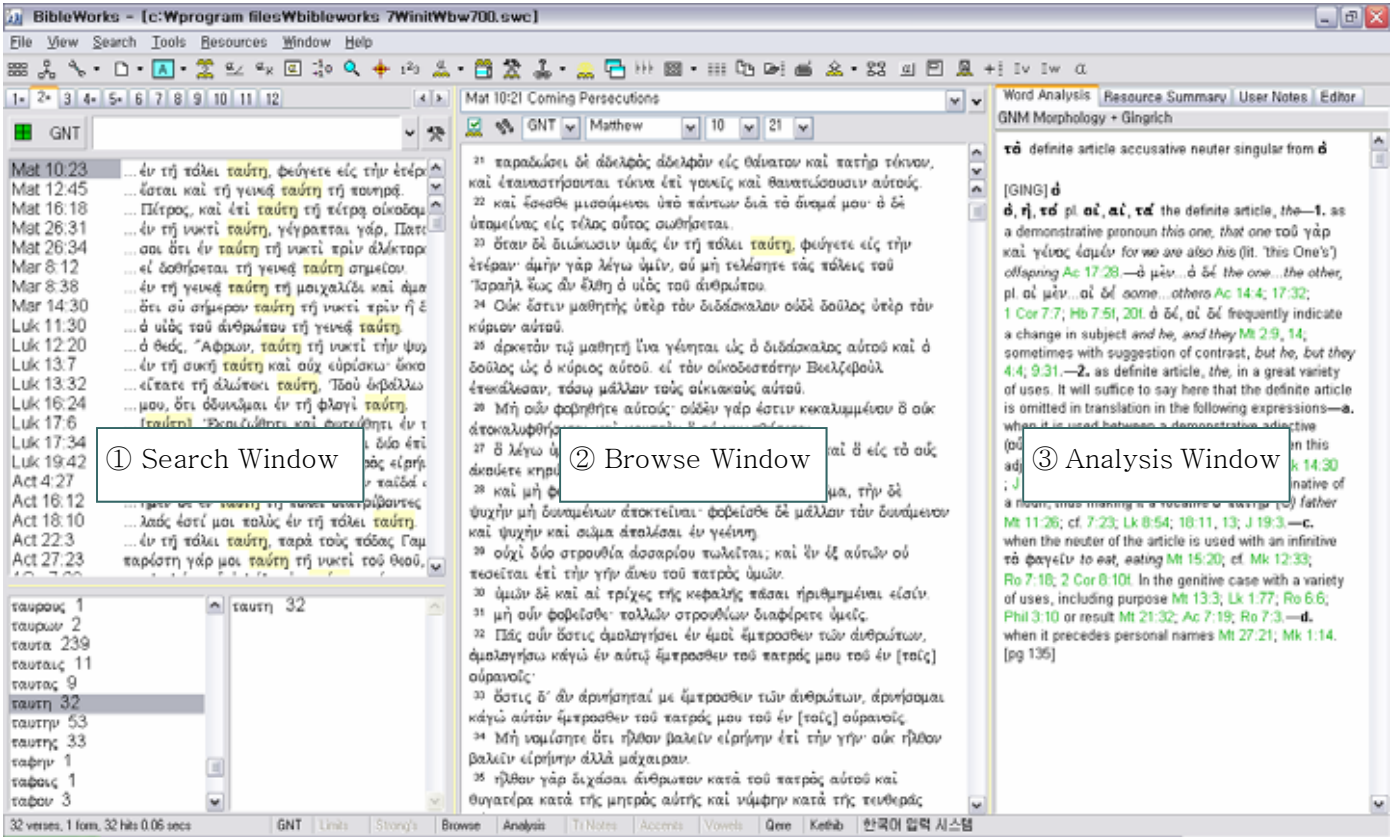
BibleWorks - [c:Wprogram filesWbibleworks 7WinitWbw700.swc]

File View Search Tools Resources Window Help

1 2 3 4 5 6 7 8 9 10 11 12

GNT

Mat 10:23 ...ἐν τῇ πόλει ταύτῃ, φεύγετε εἰς τὴν ἑτέρ
Mat 12:45 ...ἔσται καὶ τῇ γενεᾷ ταύτῃ τῇ πονηρᾷ.
Mat 16:18 ...Πέτρος, καὶ ἐπὶ ταύτῃ τῇ πέτρᾳ οἰκοδομ
Mat 26:31 ...ἐν τῇ νυκτὶ ταύτῃ, γέγραπται γάρ, Πατ
Mat 26:34 ...σοι ὅτι ἐν ταύτῃ τῇ νυκτὶ πρὶν ἀλέκτορ
Mar 8:12 ...εἰ δοθήσεται τῇ γενεᾷ ταύτῃ σημεῖον.
Mar 8:38 ...ἐν τῇ γενεᾷ ταύτῃ τῇ μοιχαλίδι καὶ ἁμα
Mar 14:30 ...ὅτι σὺ σήμερον ταύτῃ τῇ νυκτὶ πρὶν ἢ δ
Luk 11:30 ...ὁ υἱὸς τοῦ ἀνθρώπου τῇ γενεᾷ ταύτῃ.
Luk 12:20 ...ὁ θεός, Ἄφρων, ταύτῃ τῇ νυκτὶ τὴν ψυ
Luk 13:7 ...ἐν τῇ συκῇ ταύτῃ καὶ οὐχ εὑρίσκω· ἔκκο
Luk 13:32 ...εἴπατε τῇ ἀλώπεκι ταύτῃ, Ἰδοὺ ἐκβάλλω
Luk 16:24 ...μου, ὅτι ὀδυνῶμαι ἐν τῇ φλογὶ ταύτῃ.
Luk 17:6
Luk 17:34
Luk 19:42
Act 4:27
Act 16:12
Act 18:10 ...λαός ἐστί μοι πολὺς ἐν τῇ πόλει ταύτῃ.
Act 22:3 ...ἐν τῇ πόλει ταύτῃ, παρὰ τοὺς πόδας Γαμ
Act 27:23 παρέστη γάρ μοι ταύτῃ τῇ νυκτὶ τοῦ θεοῦ,

① Search Window

ταυρους 1
ταυρων 2
ταυτα 239
ταυταις 11
ταυτας 9
ταυτη 32
ταυτην 53
ταυτης 33
ταφην 1
ταφοις 1
ταφον 3

ταυτη 32

Mat 10:21 Coming Persecutions

GNT Matthew 10 21

21 παραδώσει δὲ ἀδελφὸς ἀδελφὸν εἰς θάνατον καὶ πατὴρ τέκνον, καὶ ἐπαναστήσονται τέκνα ἐπὶ γονεῖς καὶ θανατώσουσιν αὐτούς.
22 καὶ ἔσεσθε μισούμενοι ὑπὸ πάντων διὰ τὸ ὄνομά μου· ὁ δὲ ὑπομείνας εἰς τέλος οὗτος σωθήσεται.
23 ὅταν δὲ διώκωσιν ὑμᾶς ἐν τῇ πόλει ταύτῃ, φεύγετε εἰς τὴν ἑτέραν· ἀμὴν γὰρ λέγω ὑμῖν, οὐ μὴ τελέσητε τὰς πόλεις τοῦ Ἰσραὴλ ἕως ἂν ἔλθῃ ὁ υἱὸς τοῦ ἀνθρώπου.
24 Οὐκ ἔστιν μαθητὴς ὑπὲρ τὸν διδάσκαλον οὐδὲ δοῦλος ὑπὲρ τὸν κύριον αὐτοῦ.
25 ἀρκετὸν τῷ μαθητῇ ἵνα γένηται ὡς ὁ διδάσκαλος αὐτοῦ καὶ ὁ δοῦλος ὡς ὁ κύριος αὐτοῦ. εἰ τὸν οἰκοδεσπότην Βεελζεβοὺλ ἐπεκάλεσαν, πόσῳ μᾶλλον τοὺς οἰκιακοὺς αὐτοῦ.
26 Μὴ οὖν φοβηθῆτε αὐτούς· οὐδὲν γάρ ἐστιν κεκαλυμμένον ὃ οὐκ ἀποκαλυφθήσεται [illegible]
27 ὃ λέγω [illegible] καὶ ὃ εἰς τὸ οὖς ἀκούετε κηρ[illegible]
28 καὶ μὴ φο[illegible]μα, τὴν δὲ ψυχὴν μὴ δυναμένων ἀποκτεῖναι· φοβεῖσθε δὲ μᾶλλον τὸν δυνάμενον καὶ ψυχὴν καὶ σῶμα ἀπολέσαι ἐν γεέννῃ.
29 οὐχὶ δύο στρουθία ἀσσαρίου πωλεῖται; καὶ ἓν ἐξ αὐτῶν οὐ πεσεῖται ἐπὶ τὴν γῆν ἄνευ τοῦ πατρὸς ὑμῶν.
30 ὑμῶν δὲ καὶ αἱ τρίχες τῆς κεφαλῆς πᾶσαι ἠριθμημέναι εἰσίν.
31 μὴ οὖν φοβεῖσθε· πολλῶν στρουθίων διαφέρετε ὑμεῖς.
32 Πᾶς οὖν ὅστις ὁμολογήσει ἐν ἐμοὶ ἔμπροσθεν τῶν ἀνθρώπων, ὁμολογήσω κἀγὼ ἐν αὐτῷ ἔμπροσθεν τοῦ πατρός μου τοῦ ἐν [τοῖς] οὐρανοῖς·
33 ὅστις δ᾽ ἂν ἀρνήσηταί με ἔμπροσθεν τῶν ἀνθρώπων, ἀρνήσομαι κἀγὼ αὐτὸν ἔμπροσθεν τοῦ πατρός μου τοῦ ἐν [τοῖς] οὐρανοῖς.
34 Μὴ νομίσητε ὅτι ἦλθον βαλεῖν εἰρήνην ἐπὶ τὴν γῆν· οὐκ ἦλθον βαλεῖν εἰρήνην ἀλλὰ μάχαιραν.
35 ἦλθον γὰρ διχάσαι ἄνθρωπον κατὰ τοῦ πατρὸς αὐτοῦ καὶ θυγατέρα κατὰ τῆς μητρὸς αὐτῆς καὶ νύμφην κατὰ τῆς πενθερᾶς

② Browse Window

Word Analysis | Resource Summary | User Notes | Editor
GNM Morphology + Gingrich

τὸ definite article accusative neuter singular from ὁ

[GING] ὁ
ὁ, ἡ, τό pl. οἱ, αἱ, τά the definite article, the—1. as a demonstrative pronoun this one, that one τοῦ γὰρ καὶ γένος ἐσμέν for we are also his (lit. 'this One's') offspring Ac 17:28.—ὁ μὲν...ὁ δέ the one...the other, pl. οἱ μὲν...οἱ δέ some...others Ac 14:4; 17:32; 1 Cor 7:7; Hb 7:5f, 20f. ὁ δέ, οἱ δέ frequently indicate a change in subject and he, and they Mt 2:9, 14; sometimes with suggestion of contrast, but he, but they 4:4; 9:31.—2. as definite article, the, in a great variety of uses. It will suffice to say here that the definite article is omitted in translation in the following expressions—a. when it is used between a demonstrative adjective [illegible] Mt 11:26; cf. 7:23; Lk 8:54; 18:11, 13; J 19:3.—c. when the neuter of the article is used with an infinitive τὸ φαγεῖν to eat, eating Mt 15:20; cf. Mk 12:33; Ro 7:18; 2 Cor 8:10f. In the genitive case with a variety of uses, including purpose Mt 13:3; Lk 1:77; Ro 6:6; Phil 3:10 or result Mt 21:32; Ac 7:19; Ro 7:3.—d. when it precedes personal names Mt 27:21; Mk 1:14. [pg 135]

③ Analysis Window

32 verses, 1 form, 32 hits 0.06 secs | GNT | Limits | Strong's | Browse | Analysis | Tr Notes | Accents | Vowels | Qere | Kethib | 한국어 입력 시스템